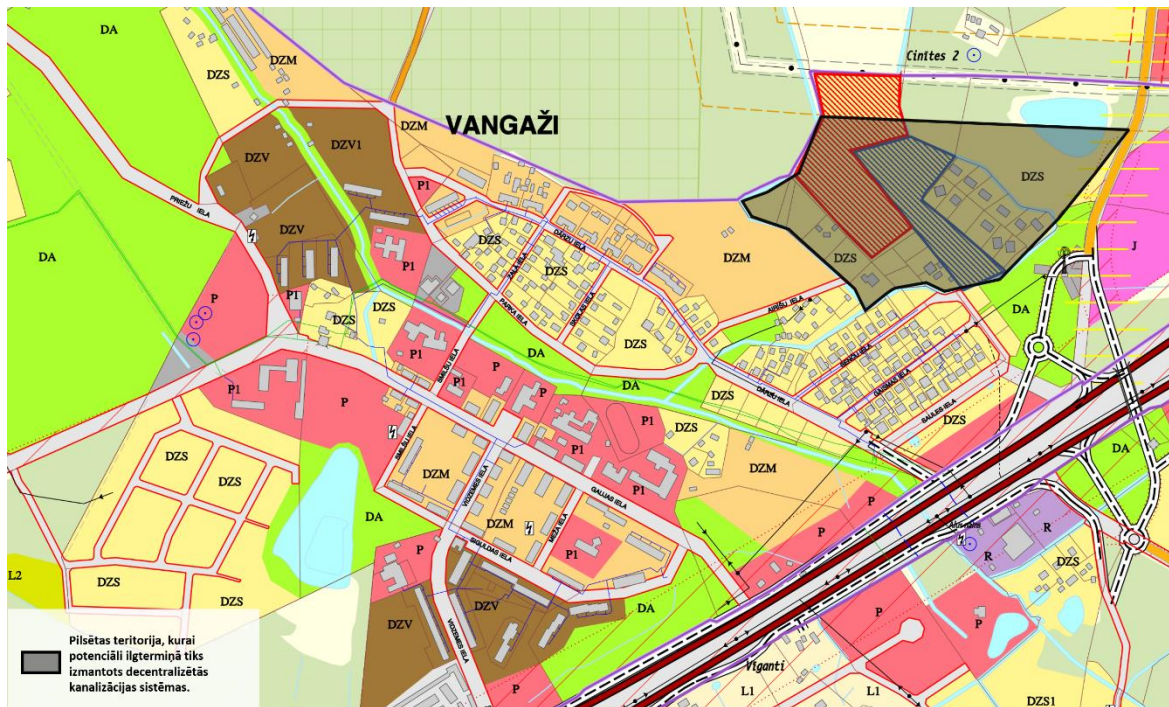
DA
DZS
DZM
Cintes 2
VANGAŽI
DZM
DZV
DZV1
DZS
DA
PRIEŽU IELA
DZV
P1
DZS
DZS
DZM
J
DZS
P1
P
P1
DZS
DA
P1
DZS
DA
P1
P
DA
P1
P
P1
DZS
DZM
DZS
P1
DZS
DZS
DZM
DZS
DZM
P1
P
DA
DA
P1
P
R
R
L2
DZS
P
DZS
DZV
DZV
DA
P
DZS
P
P
Viganti
L1
L1
DZS1
P
Pilsētas teritorija, kurai potenciāli ilgtermiņā tiks izmantots decentralizētās kanalizācijas sistēmas.